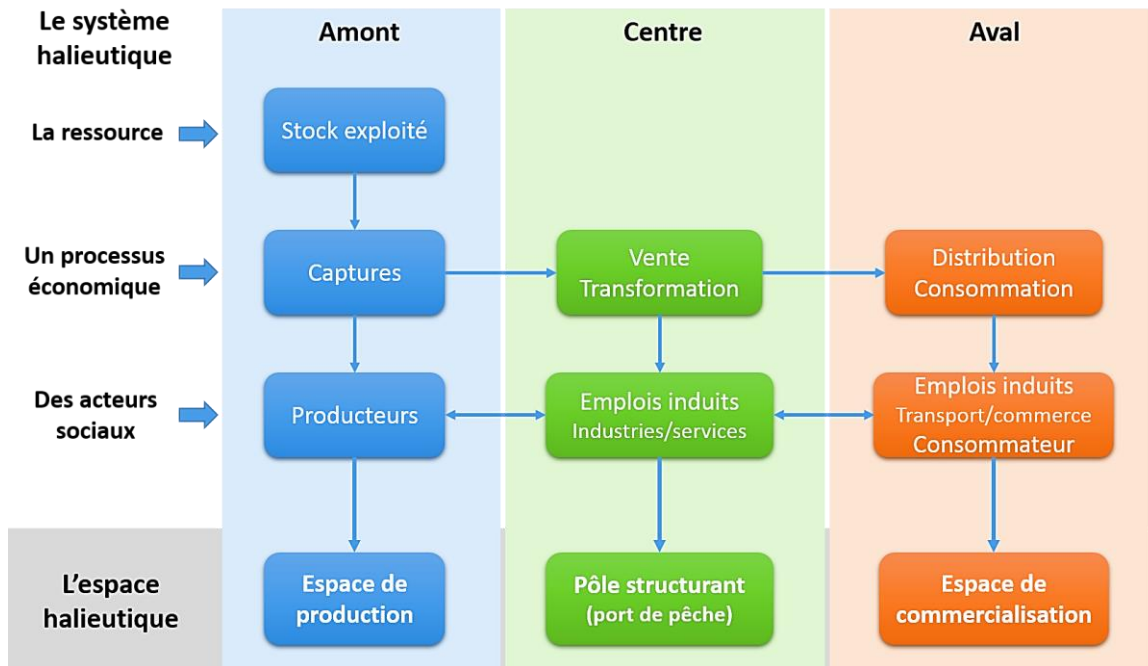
Le système halieutique

Amont

Centre

Aval

La ressource

Stock exploité

Un processus économique

Captures

Vente Transformation

Distribution Consommation

Des acteurs sociaux

Producteurs

Emplois induits Industries/services

Emplois induits Transport/commerce Consommateur

L'espace halieutique

Espace de production

Pôle structurant (port de pêche)

Espace de commercialisation